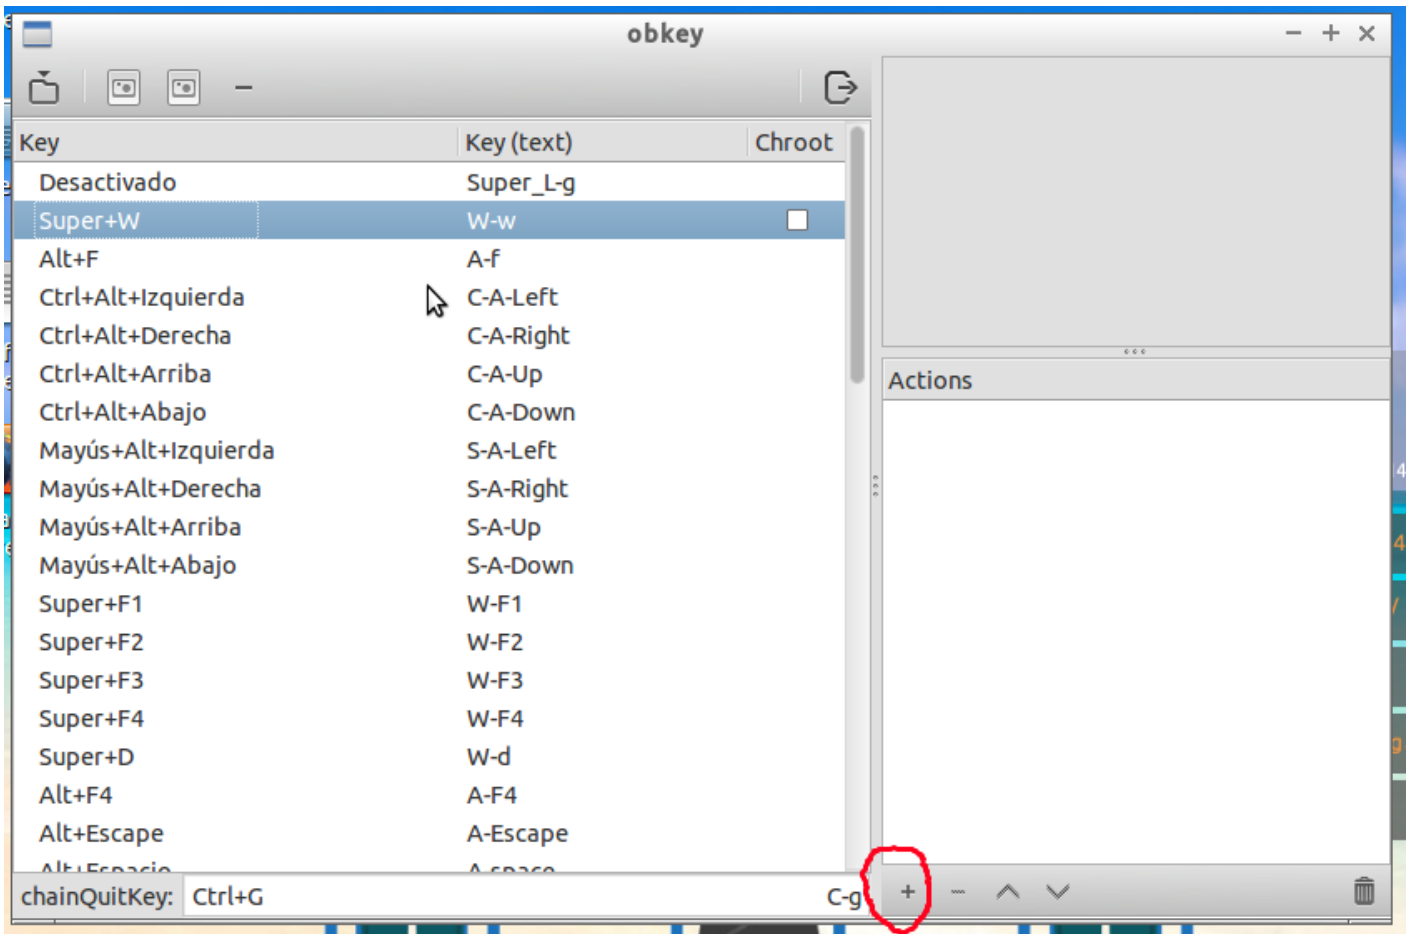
obkey

| Key | Key (text) | Chroot |
|---|---|---|
| Desactivado | Super_L-g | |
| Super+W | W-w | |
| Alt+F | A-f | |
| Ctrl+Alt+Izquierda | C-A-Left | |
| Ctrl+Alt+Derecha | C-A-Right | |
| Ctrl+Alt+Arriba | C-A-Up | |
| Ctrl+Alt+Abajo | C-A-Down | |
| Mayús+Alt+Izquierda | S-A-Left | |
| Mayús+Alt+Derecha | S-A-Right | |
| Mayús+Alt+Arriba | S-A-Up | |
| Mayús+Alt+Abajo | S-A-Down | |
| Super+F1 | W-F1 | |
| Super+F2 | W-F2 | |
| Super+F3 | W-F3 | |
| Super+F4 | W-F4 | |
| Super+D | W-d | |
| Alt+F4 | A-F4 | |
| Alt+Escape | A-Escape | |
| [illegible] | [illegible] | |

Actions

chainQuitKey: Ctrl+G C-g

+